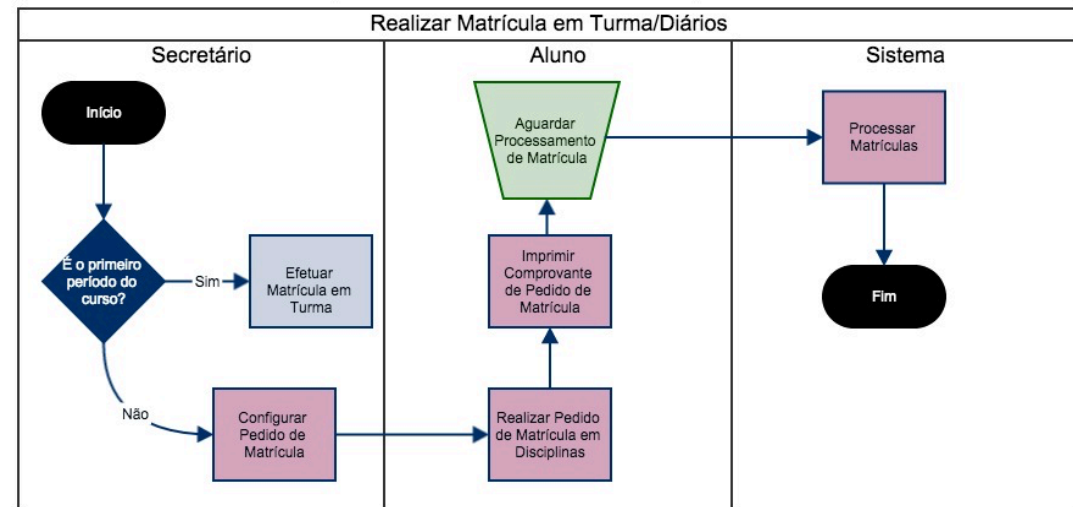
Realizar Matrícula em Turma/Diários

Secretário

Início

É o primeiro período do curso?

Sim

Efetuar Matrícula em Turma

Não

Configurar Pedido de Matrícula

Aluno

Aguardar Processamento de Matrícula

Imprimir Comprovante de Pedido de Matrícula

Realizar Pedido de Matrícula em Disciplinas

Sistema

Processar Matrículas

Fim